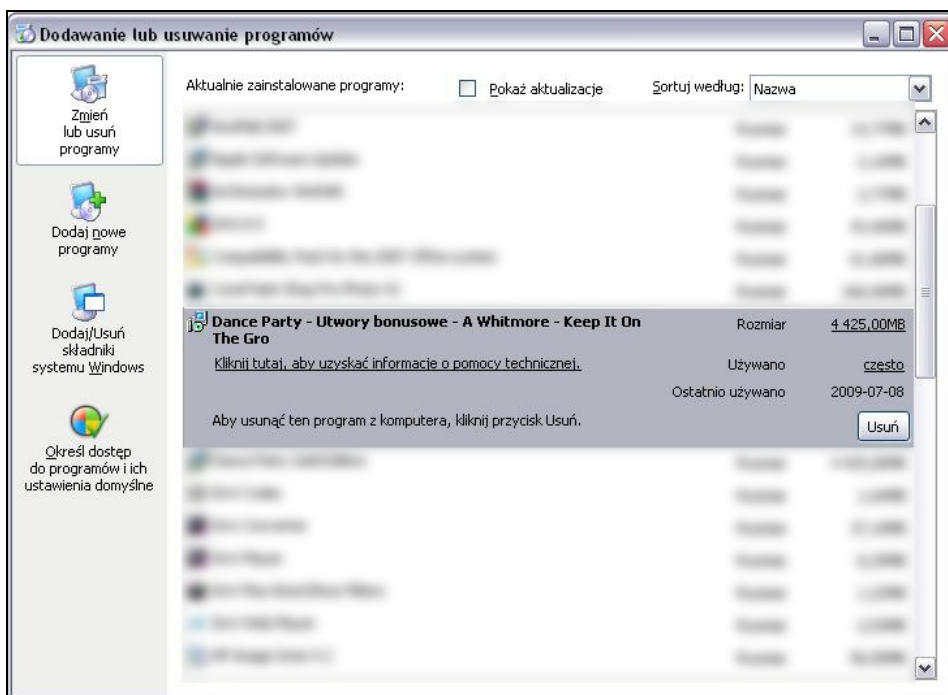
Dodawanie lub usuwanie programów

Zmień lub usuń programy

Dodaj nowe programy

Dodaj/Usuń składniki systemu Windows

Określ dostęp do programów i ich ustawienia domyślne

Aktualnie zainstalowane programy:

Pokaż aktualizacje

Sortuj według: Nazwa

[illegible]

Dance Party - Utwory bonusowe - A Whitmore - Keep It On The Gro

Rozmiar 4 425,00MB

Kliknij tutaj, aby uzyskać informacje o pomocy technicznej.

Używano często

Ostatnio używano 2009-07-08

Aby usunąć ten program z komputera, kliknij przycisk Usuń.

Usuń

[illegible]